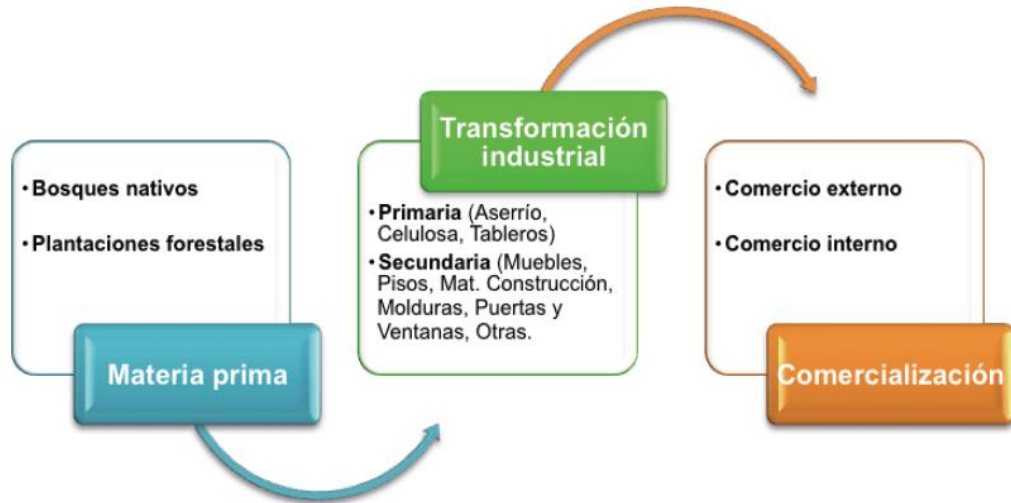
• Bosques nativos

• Plantaciones forestales

Materia prima

Transformación industrial

• Primaria (Aserrío, Celulosa, Tableros)

• Secundaria (Muebles, Pisos, Mat. Construcción, Molduras, Puertas y Ventanas, Otras.

• Comercio externo

• Comercio interno

Comercialización